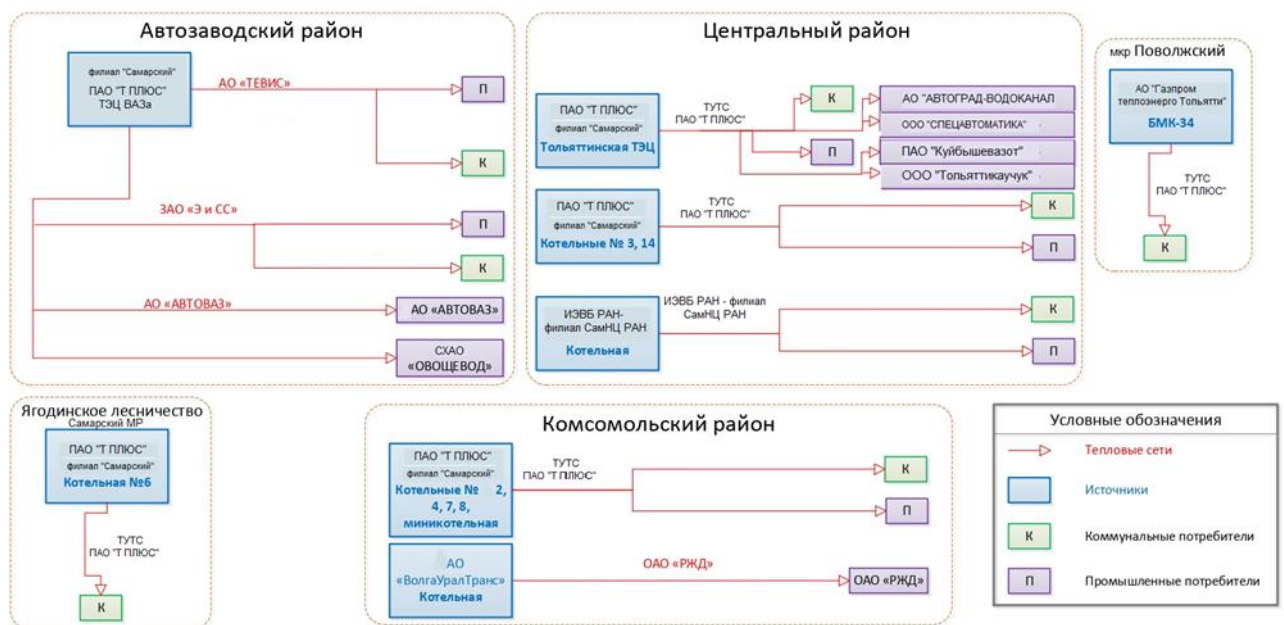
Автозаводский район

филиал "Самарский"
ПАО "Т ПЛЮС"
ТЭЦ ВАЗа

АО «ТЕВИС»

П

К

ЗАО «Э и СС»

П

К

АО «АВТОВАЗ»

АО «АВТОВАЗ»

СХАО
«ОВОЩЕВОД»

Центральный район

ПАО "Т ПЛЮС"
филиал "Самарский"
Тольяттинская ТЭЦ

ТУТС
ПАО "Т ПЛЮС"

К

П

АО "АВТОГРАД-ВОДОКАНАЛ"

ООО "СПЕЦАВТОМАТИКА"

ПАО "Куйбышевазот"

ООО "Тольяттикаучук"

ПАО "Т ПЛЮС"
филиал "Самарский"
Котельные № 3, 14

ТУТС
ПАО "Т ПЛЮС"

К

П

ИЭВБ РАН-
филиал СамНЦ РАН
Котельная

ИЭВБ РАН - филиал
СамНЦ РАН

К

П

мкр Поволжский

АО "Газпром
теплоэнерго Тольятти"
БМК-34

ТУТС
ПАО "Т ПЛЮС"

К

Ягодинское лесничество
Самарский МР

ПАО "Т ПЛЮС"
филиал "Самарский"
Котельная №6

ТУТС
ПАО "Т ПЛЮС"

К

Комсомольский район

ПАО "Т ПЛЮС"
филиал "Самарский"
Котельные № 2, 4, 7, 8, миникотельная

ТУТС
ПАО "Т ПЛЮС"

К

П

АО
«ВолгаУралТранс»
Котельная

ОАО «РЖД»

ОАО «РЖД»

Условные обозначения

Тепловые сети

Источники

К Коммунальные потребители

П Промышленные потребители